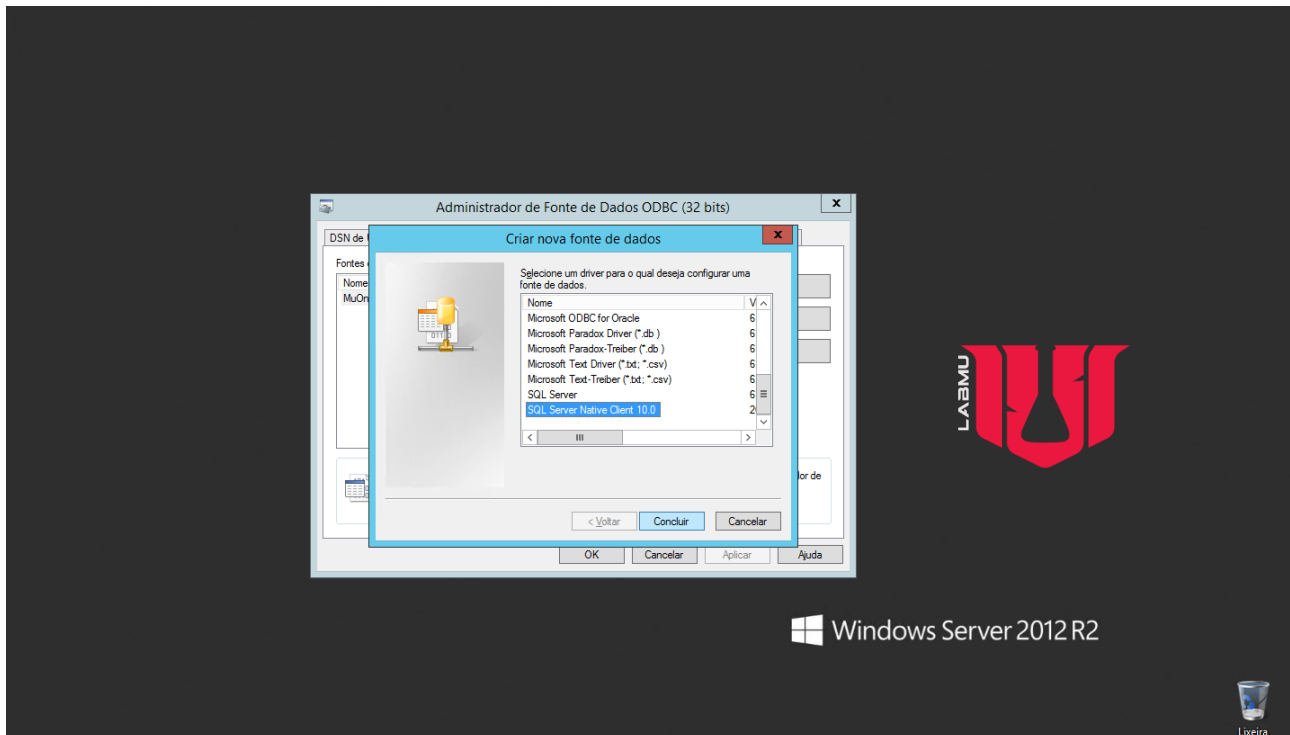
Administrador de Fonte de Dados ODBC (32 bits)

DSN de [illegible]

Fontes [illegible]

Nome

MuOn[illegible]

Criar nova fonte de dados

Selecione um driver para o qual deseja configurar uma fonte de dados.

| Nome | V |
|---|---|
| Microsoft ODBC for Oracle | 6 |
| Microsoft Paradox Driver (*.db ) | 6 |
| Microsoft Paradox-Treiber (*.db ) | 6 |
| Microsoft Text Driver (*.txt; *.csv) | 6 |
| Microsoft Text-Treiber (*.txt; *.csv) | 6 |
| SQL Server | 6 |
| SQL Server Native Client 10.0 | 2 |

< Voltar Concluir Cancelar

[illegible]dor de

OK Cancelar Aplicar Ajuda

LABMU

Windows Server 2012 R2

Lixeira